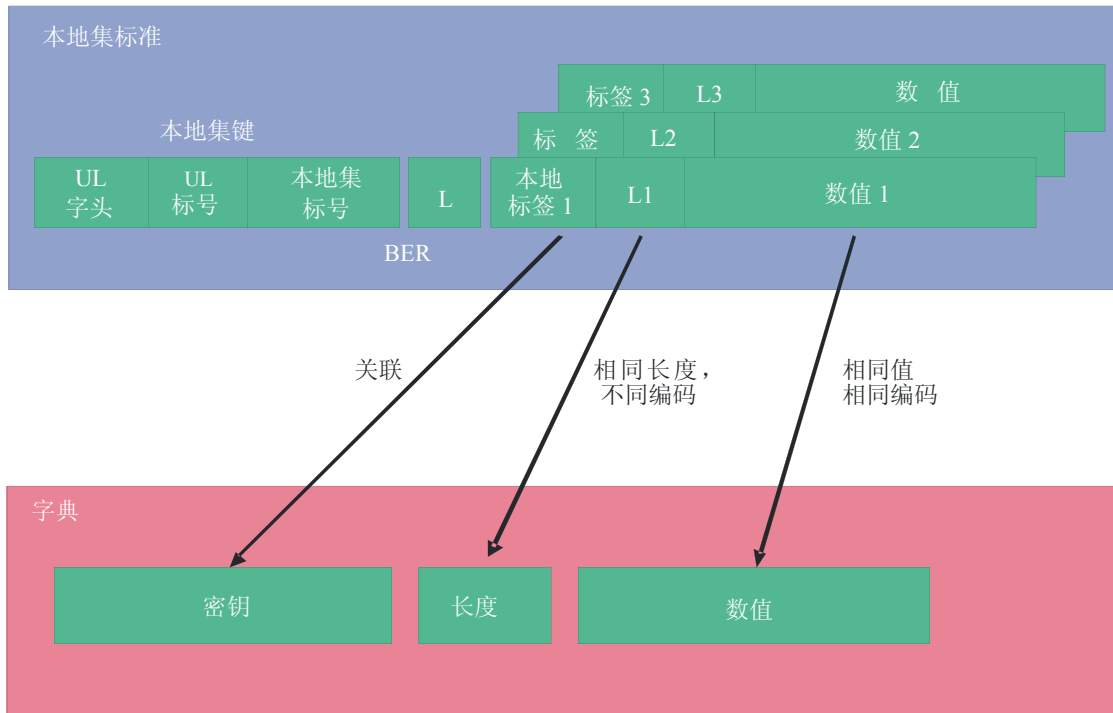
本地集标准

标签 3 | L3 | 数 值

标 签 | L2 | 数值 2

本地集键

| UL 字头 | UL 标号 | 本地集标号 |
|---|---|---|

L

本地标签 1 | L1 | 数值 1

BER

关联

相同长度，不同编码

相同值
相同编码

字典

密钥

长度

数值